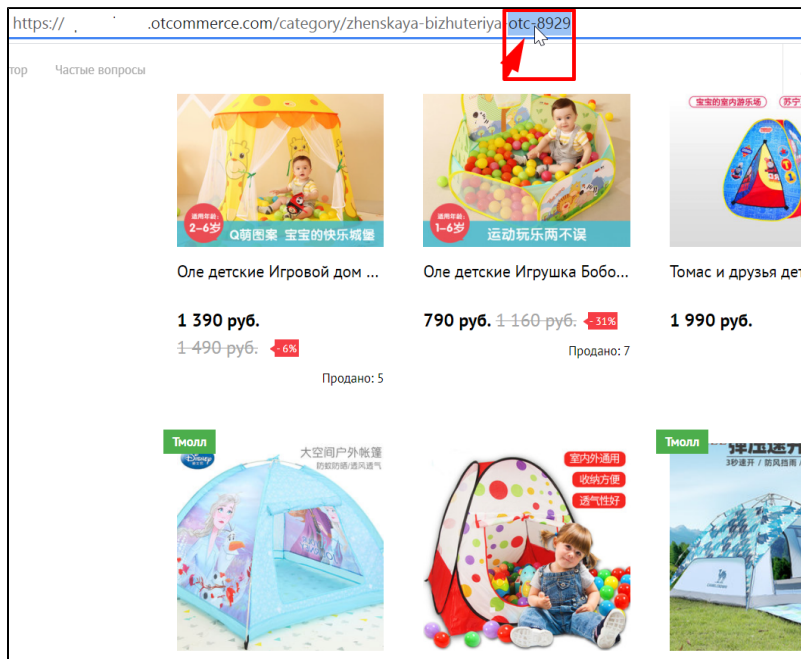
https:// .otcommerce.com/category/zhenskaya-bizhuteriya-otc-8929

тор Частые вопросы

适用年龄: 2-6岁 Q萌图案 宝宝的快乐城堡

Оле детские Игровой дом ...

1 390 руб.
1 490 руб. -6%

Продано: 5

适用年龄: 1-6岁 运动玩乐两不误

Оле детские Игрушка Бобо...

790 руб. 1 160 руб. -31%

Продано: 7

宝宝的室内游乐场 苏宁

Томас и друзья дет

1 990 руб.

Тмолл

DISNEY 大空间户外帐篷 防蚊防晒/通风透气

室内外通用 收纳方便 透气性好

Тмолл

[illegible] 3秒速开 | 防风挡雨 | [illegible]